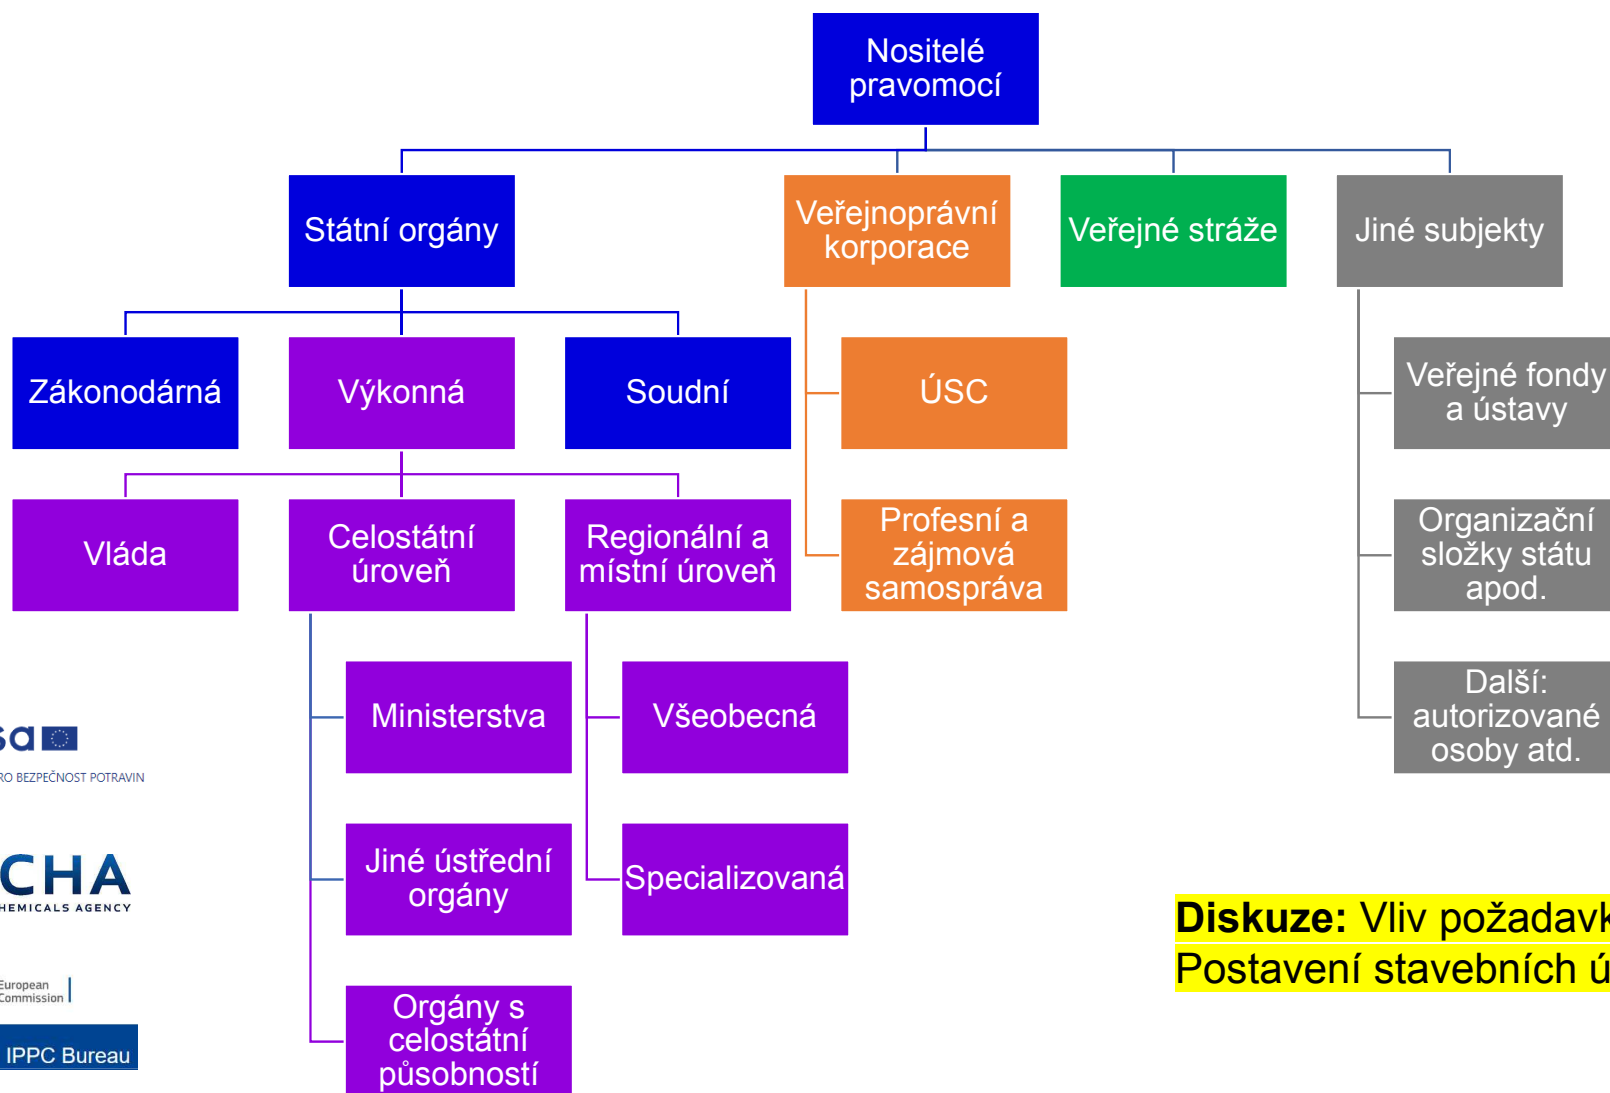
Nositelé pravomocí

Státní orgány

Veřejnoprávní korporace

Veřejné stráže

Jiné subjekty

Zákonodárná

Výkonná

Soudní

ÚSC

Veřejné fondy a ústavy

Vláda

Celostátní úroveň

Regionální a místní úroveň

Profesní a zájmová samospráva

Organizační složky státu apod.

Ministerstva

Všeobecná

Další: autorizované osoby atd.

Jiné ústřední orgány

Specializovaná

Orgány s celostátní působností

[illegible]sa

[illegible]RO BEZPEČNOST POTRAVIN

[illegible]CHA

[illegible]HEMICALS AGENCY

European Commission

IPPC Bureau

Diskuze: Vliv požadavk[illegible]
Postavení stavebních ú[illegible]